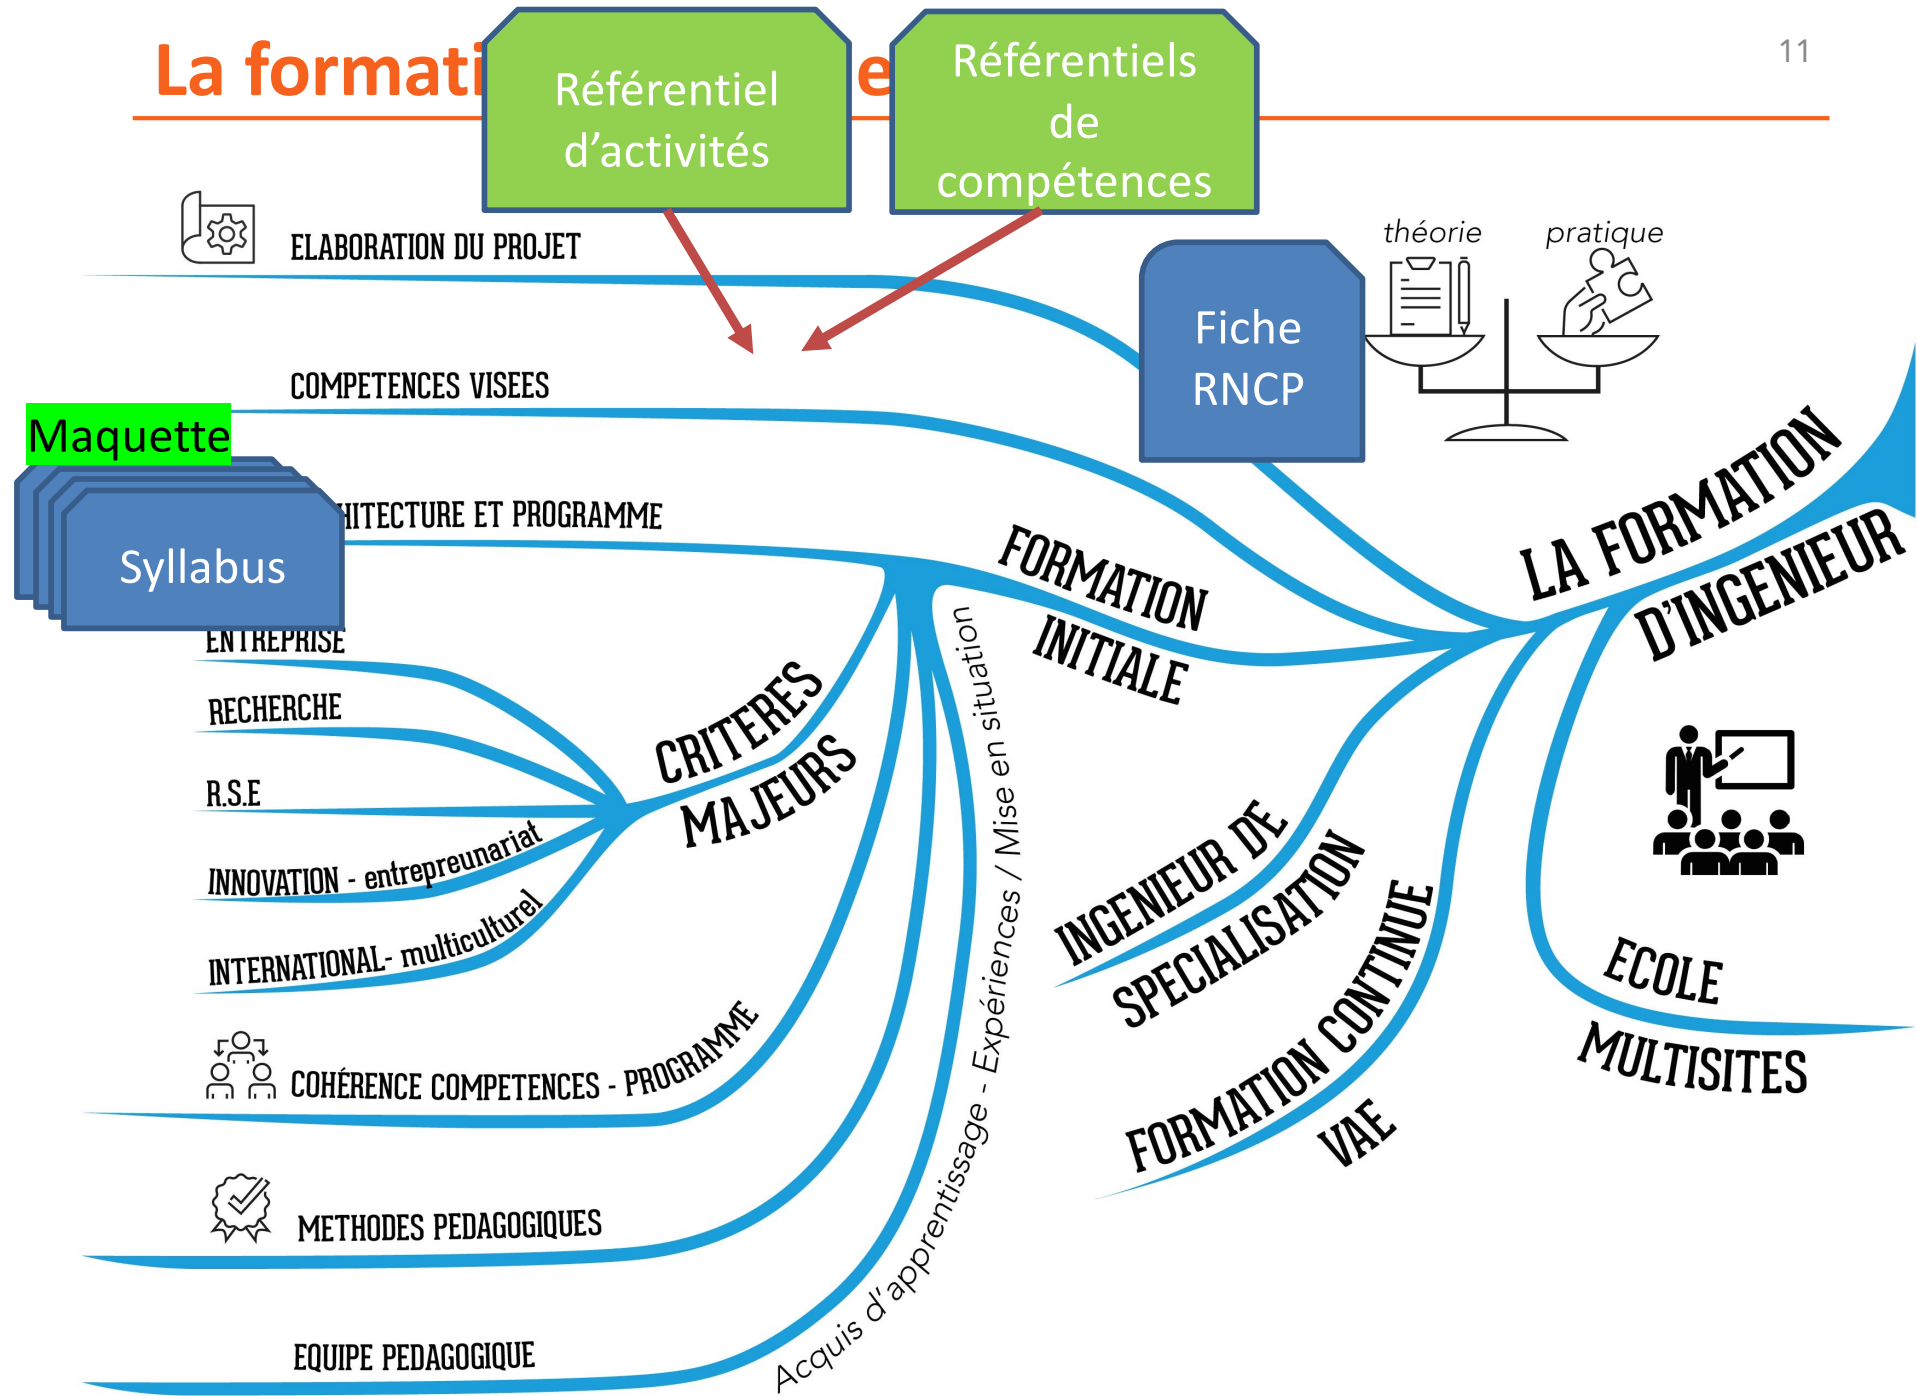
La formati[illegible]e

11

Référentiel d'activités

Référentiels de compétences

ELABORATION DU PROJET

COMPETENCES VISEES

Fiche RNCP

théorie

pratique

Maquette

Syllabus

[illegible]HITECTURE ET PROGRAMME

ENTREPRISE

RECHERCHE

R.S.E

INNOVATION - entrepreunariat

INTERNATIONAL- multiculturel

CRITERES MAJEURS

FORMATION INITIALE

LA FORMATION D'INGENIEUR

Acquis d'apprentissage - Expériences / Mise en situation

INGENIEUR DE SPECIALISATION

FORMATION CONTINUE VAE

ECOLE MULTISITES

COHÉRENCE COMPETENCES - PROGRAMME

METHODES PEDAGOGIQUES

EQUIPE PEDAGOGIQUE